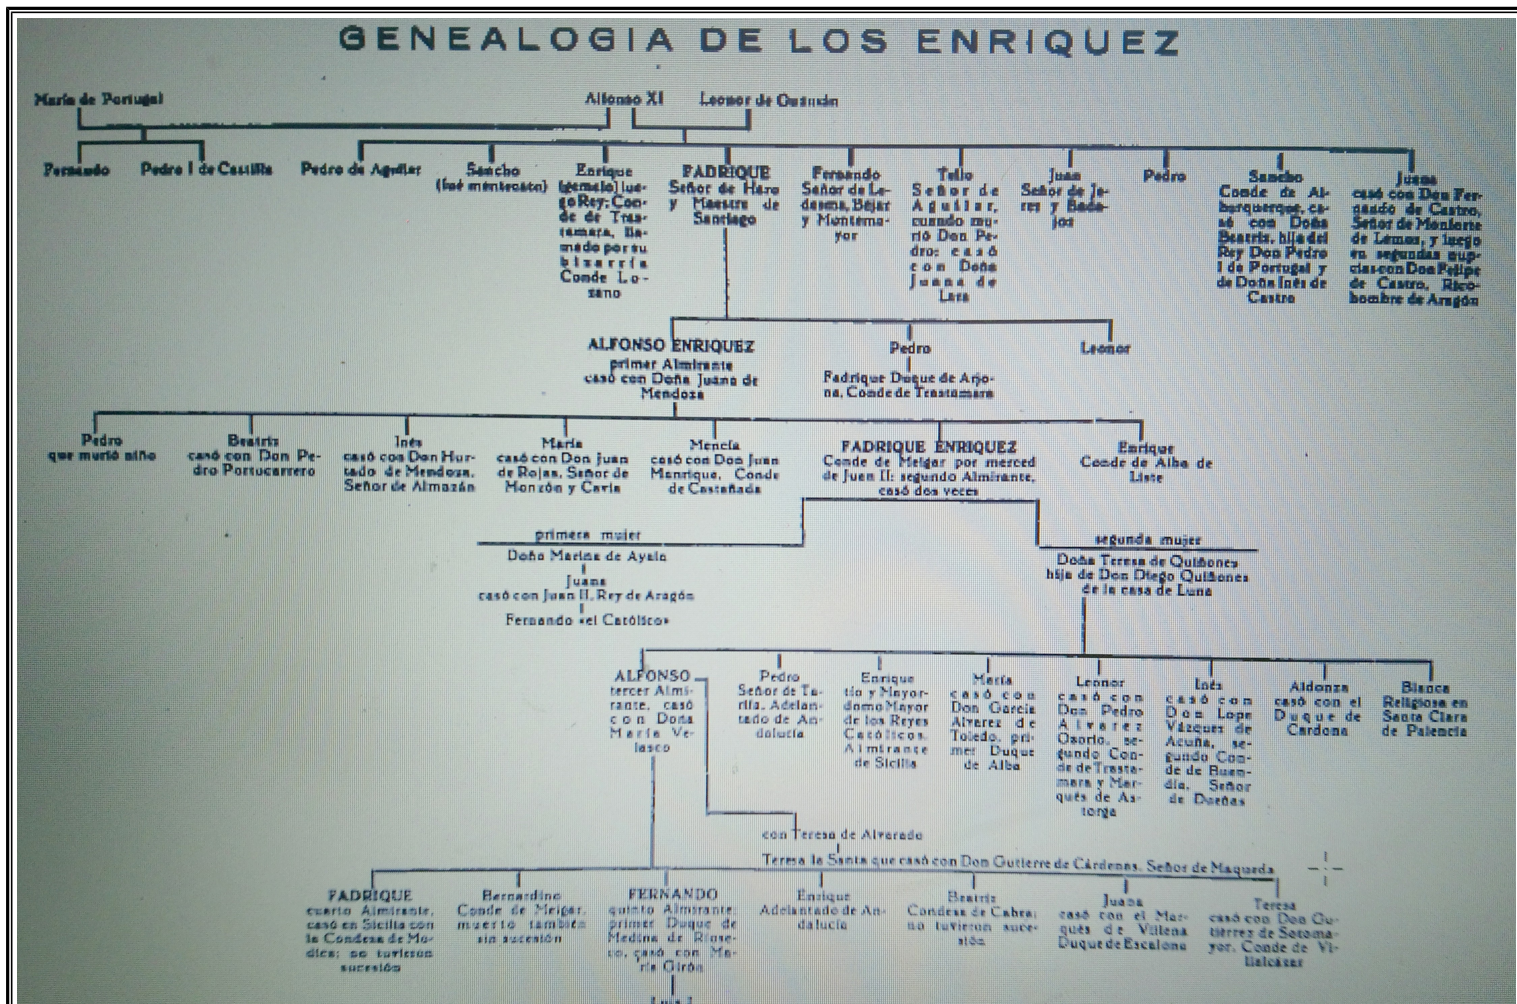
GENEALOGIA DE LOS ENRIQUEZ

María de Portugal

Alfonso XI

Leonor de Guzmán

Fernando

Pedro I de Castilla

Pedro de Aguilar

Sancho (fué mentecato)

Enrique (gemelo) luego Rey; Conde de Trastamara, llamado por su bizarría Conde Lozano

FADRIQUE Señor de Haro y Maestre de Santiago

Fernando Señor de Ledesma, Béjar y Montemayor

Tello Señor de Aguilar, cuando murió Don Pedro: casó con Doña Juana de Lara

Juan Señor de Jerez y Badajoz

Pedro

Sancho Conde de Alburquerque, casó con Doña Beatriz, hija del Rey Don Pedro I de Portugal y de Doña Inés de Castro

Juana casó con Don Fernando de Castro, Señor de Monforte de Lemos, y luego en segundas nupcias con Don Felipe de Castro, Ricohombre de Aragón

ALFONSO ENRIQUEZ primer Almirante casó con Doña Juana de Mendoza

Pedro

Fadrique Duque de Arjona, Conde de Trastamara

Leonor

Pedro que murió niño

Beatriz casó con Don Pedro Portocarrero

Inés casó con Don Hurtado de Mendoza, Señor de Almazán

María casó con Don Juan de Rojas, Señor de Monzón y Cavia

Mencía casó con Don Juan Manrique, Conde de Castañeda

FADRIQUE ENRIQUEZ Conde de Melgar por merced de Juan II; segundo Almirante, casó dos veces

Enrique Conde de Alba de Liste

primera mujer

Doña Marina de Ayala

Juana casó con Juan II, Rey de Aragón

Fernando «el Católico»

segunda mujer

Doña Teresa de Quiñones hija de Don Diego Quiñones de la casa de Luna

ALFONSO tercer Almirante, casó con Doña María Velasco

Pedro Señor de Tarifa, Adelantado de Andalucía

Enrique tío y Mayordomo Mayor de los Reyes Católicos, Almirante de Sicilia

María casó con Don García Alvarez de Toledo, primer Duque de Alba

Leonor casó con Don Pedro Alvarez Osorio, segundo Conde de Trastamara y Marqués de Astorga

Inés casó con Don Lope Vázquez de Acuña, segundo Conde de Buendía, Señor de Dueñas

Aldonza casó con el Duque de Cardona

Blanca Religiosa en Santa Clara de Palencia

con Teresa de Alvarado

Teresa la Santa que casó con Don Gutierre de Cárdenas, Señor de Maqueda

FADRIQUE cuarto Almirante, casó en Sicilia con la Condesa de Modica; no tuvieron sucesión

Bernardino Conde de Melgar, muerto también sin sucesión

FERNANDO quinto Almirante, primer Duque de Medina de Rioseco, casó con María Girón

Enrique Adelantado de Andalucía

Beatriz Condesa de Cabra; no tuvieron sucesión

Juana casó con el Marqués de Villena Duque de Escalona

Teresa casó con Don Gutierrez de Sotomayor, Conde de Vilalcázar

Luis I